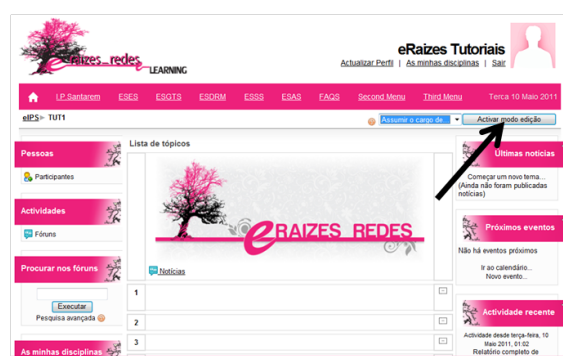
eraizes_redes LEARNING

eRaizes Tutoriais

Actualizar Perfil | As minhas disciplinas | Sair

I.P Santarem ESES ESGTS ESDRM ESSS ESAS FAQS Second Menu Third Menu Terca 10 Maio 2011

eIPS ▶ TUT1

Assumir o cargo de... Activar modo edição

Pessoas

Participantes

Actividades

Fóruns

Procurar nos fóruns

Executar

Pesquisa avançada

As minhas disciplinas

Lista de tópicos

eRAIZES REDES

Notícias

1

2

3

Últimas notícias

Começar um novo tema... (Ainda não foram publicadas notícias)

Próximos eventos

Não há eventos próximos

Ir ao calendário... Novo evento...

Actividade recente

Actividade desde terça-feira, 10 Maio 2011, 01:02

Relatório completo de